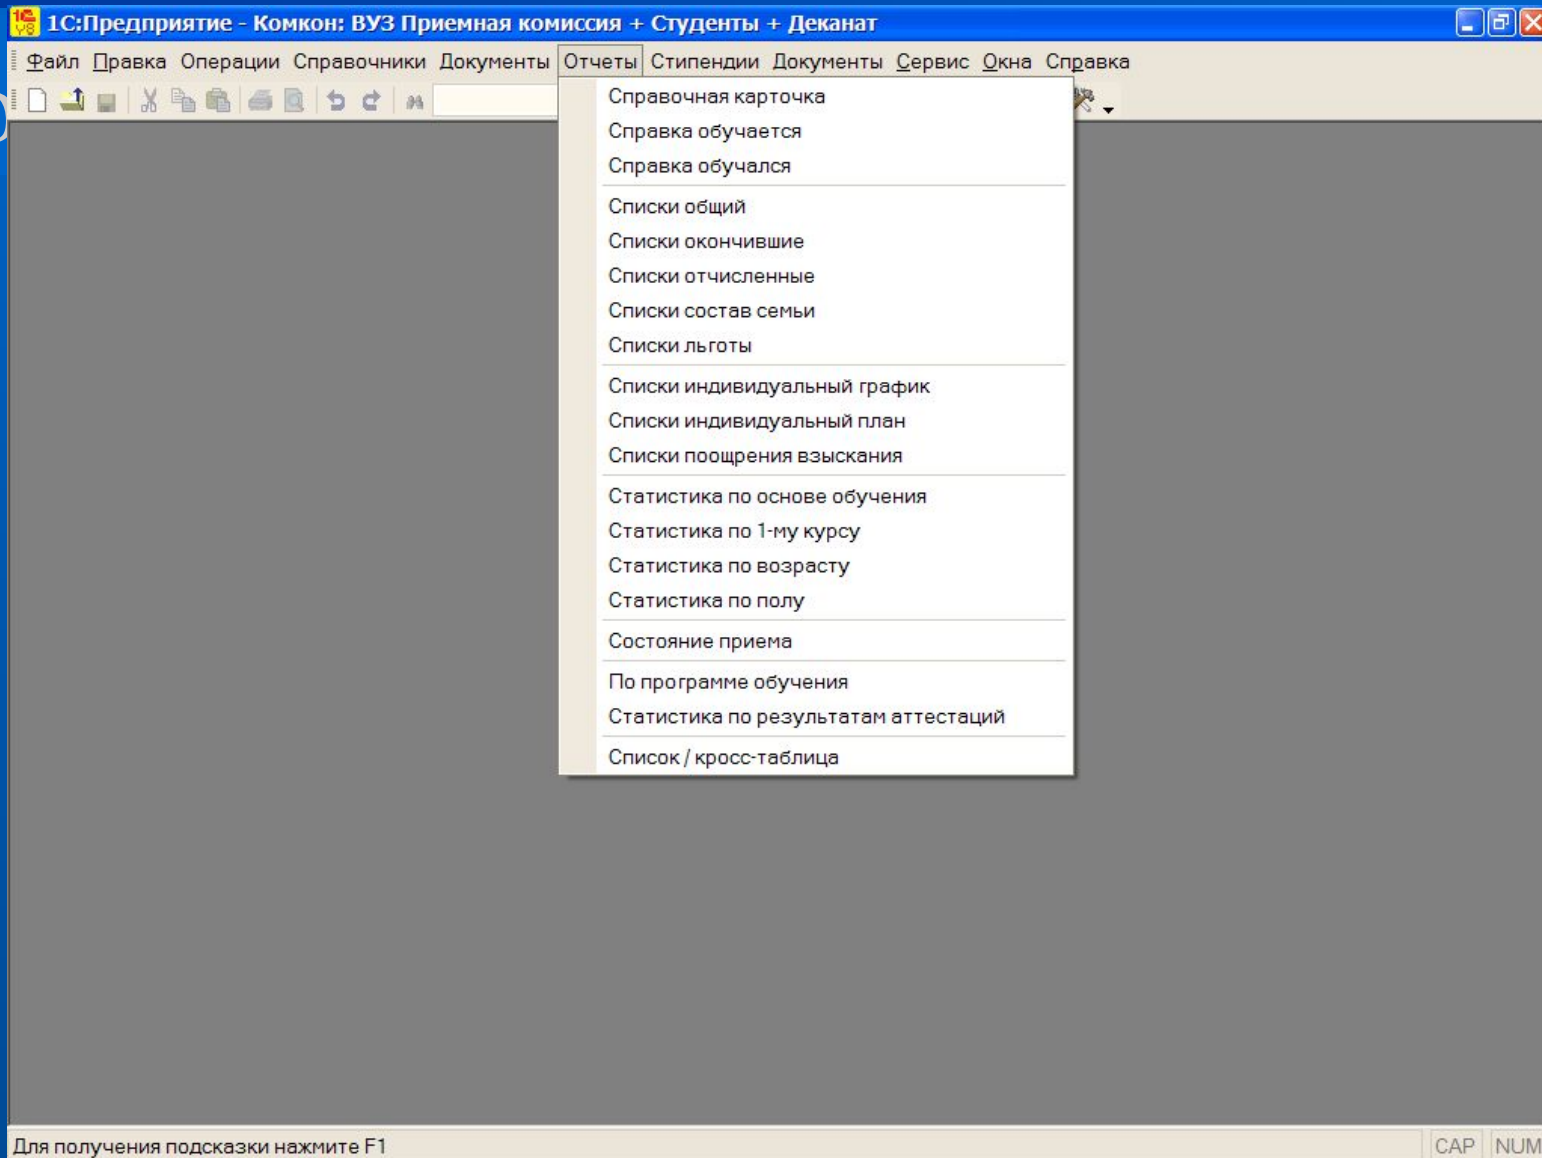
1С:Предприятие - Комкон: ВУЗ Приемная комиссия + Студенты + Деканат

Файл Правка Операции Справочники Документы Отчеты Стипендии Документы Сервис Окна Справка

Справочная карточка
Справка обучается
Справка обучался

Списки общий
Списки окончившие
Списки отчисленные
Списки состав семьи
Списки льготы

Списки индивидуальный график
Списки индивидуальный план
Списки поощрения взыскания

Статистика по основе обучения
Статистика по 1-му курсу
Статистика по возрасту
Статистика по полу

Состояние приема

По программе обучения
Статистика по результатам аттестаций

Список / кросс-таблица

Для получения подсказки нажмите F1

CAP NUM